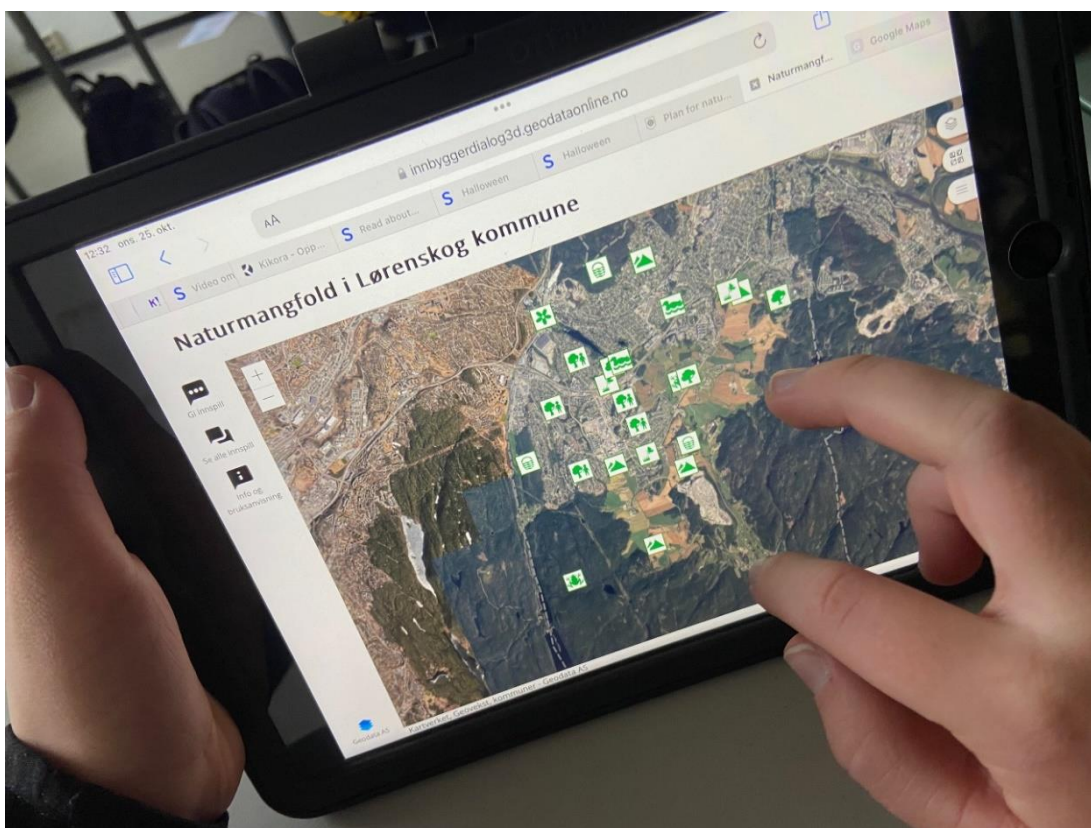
12:32 ons. 25. okt.

AA

innbyggerdialog3d.geodataonline.no

Video om

Kikora - Opp...

Read about...

Halloween

Halloween

Plan for natu...

Naturmangf...

Google Maps

Naturmangfold i Lørenskog kommune

Gi innspill

Se alle innspill

Info og bruksanvisning

Geodata AS

Kartverket, Geovekst, kommuner - Geodata AS